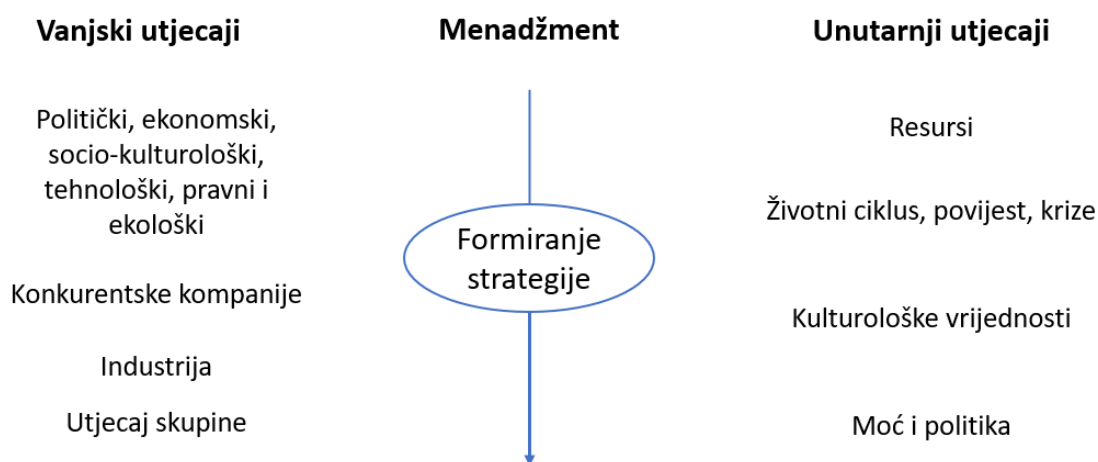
Vanjski utjecaji

Menadžment

Unutarnji utjecaji

Politički, ekonomski, socio-kulturološki, tehnološki, pravni i ekološki

Konkurentske kompanije

Industrija

Utjecaj skupine

Formiranje strategije

Resursi

Životni ciklus, povijest, krize

Kulturološke vrijednosti

Moć i politika